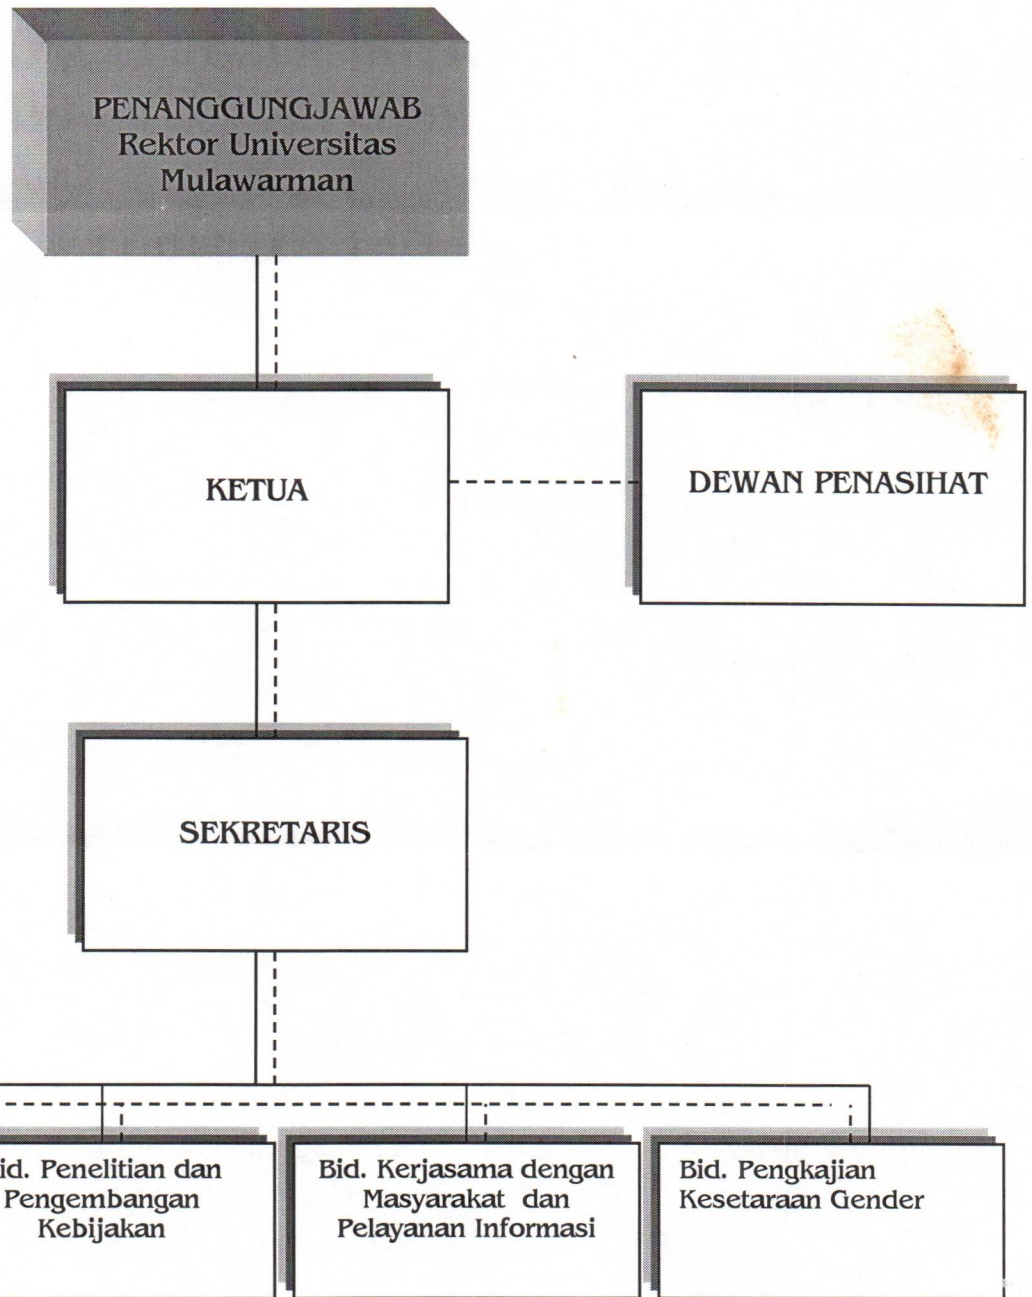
PENANGGUNGJAWAB
Rektor Universitas
Mulawarman

KETUA

DEWAN PENASIHAT

SEKRETARIS

id. Penelitian dan Pengembangan Kebijakan

Bid. Kerjasama dengan Masyarakat dan Pelayanan Informasi

Bid. Pengkajian Kesetaraan Gender